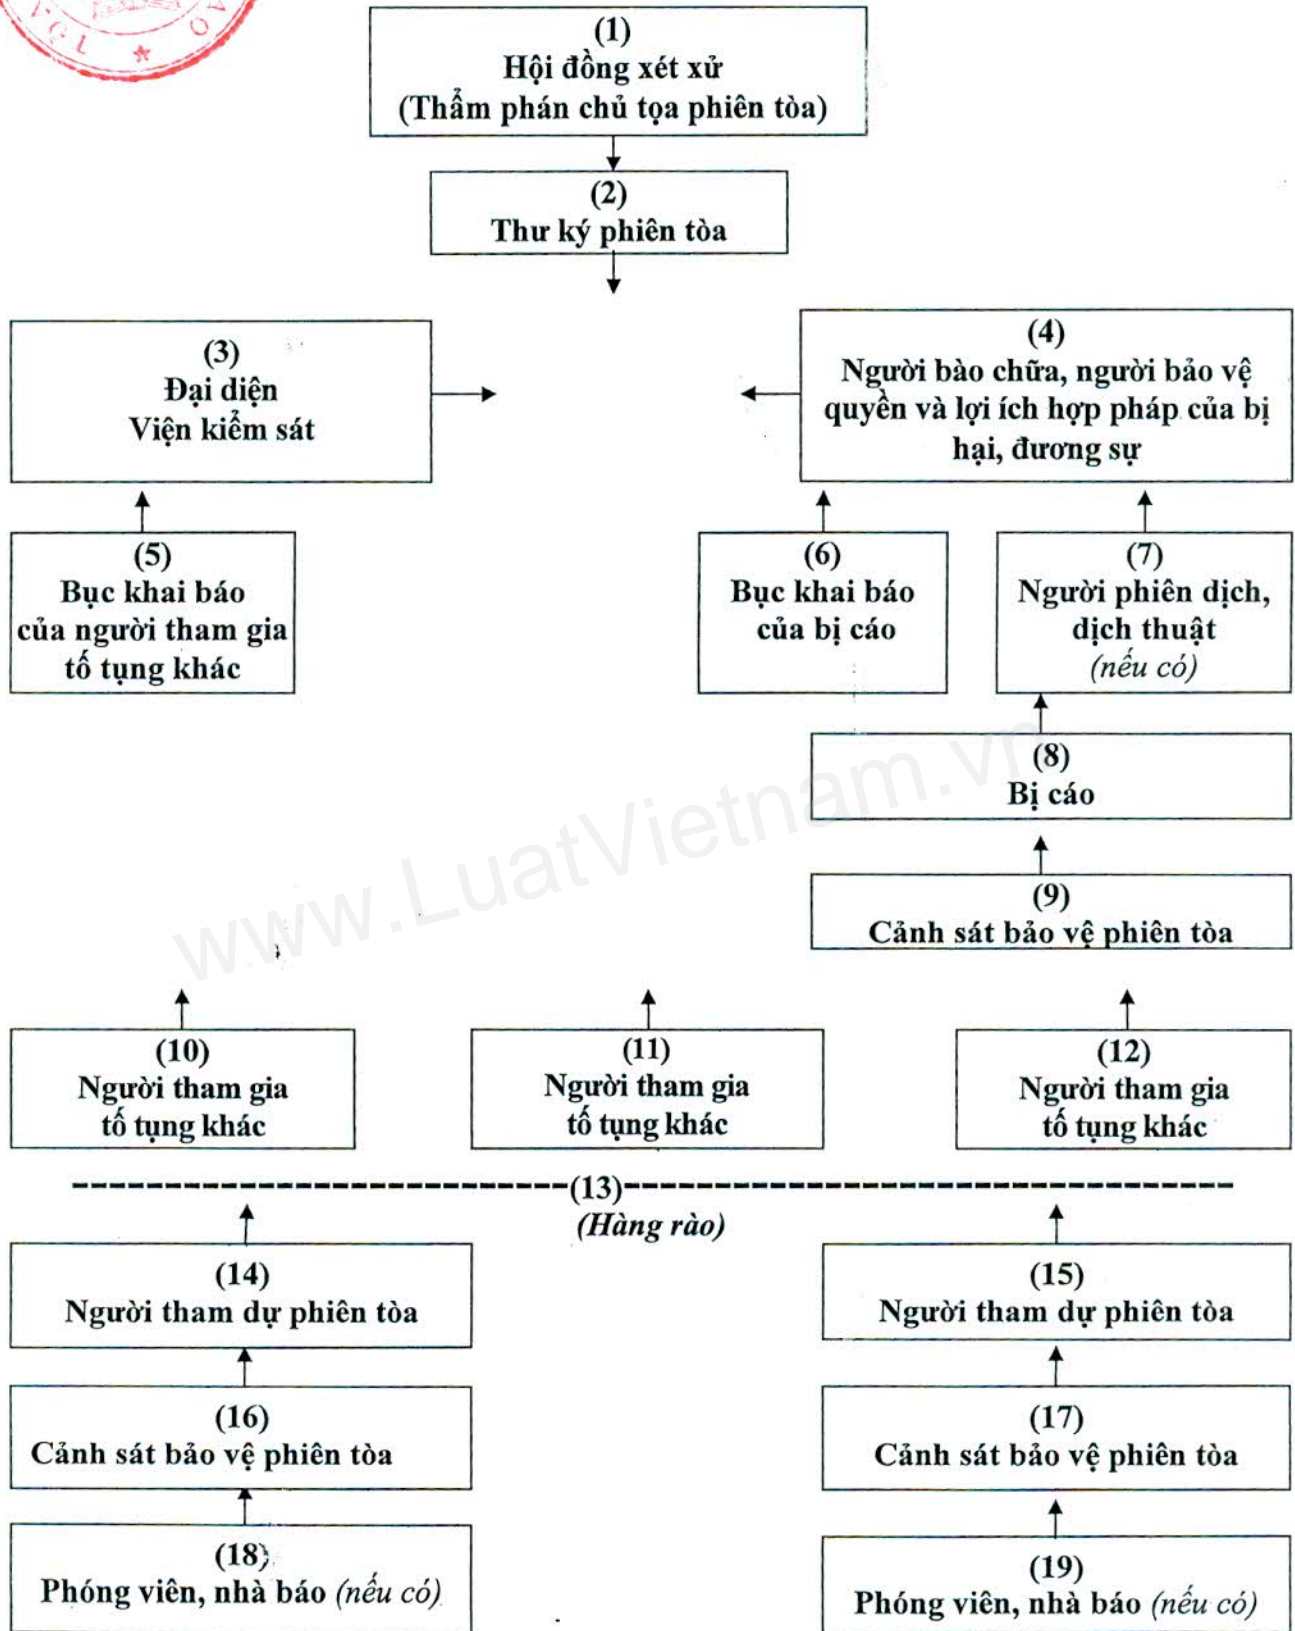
(1)
Hội đồng xét xử
(Thẩm phán chủ tọa phiên tòa)

(2)
Thư ký phiên tòa

(3)
Đại diện
Viện kiểm sát

(4)
Người bào chữa, người bảo vệ quyền và lợi ích hợp pháp của bị hại, đương sự

(5)
Bục khai báo của người tham gia tố tụng khác

(6)
Bục khai báo của bị cáo

(7)
Người phiên dịch, dịch thuật
(nếu có)

(8)
Bị cáo

(9)
Cảnh sát bảo vệ phiên tòa

(10)
Người tham gia tố tụng khác

(11)
Người tham gia tố tụng khác

(12)
Người tham gia tố tụng khác

(13)
(Hàng rào)

(14)
Người tham dự phiên tòa

(15)
Người tham dự phiên tòa

(16)
Cảnh sát bảo vệ phiên tòa

(17)
Cảnh sát bảo vệ phiên tòa

(18)
Phóng viên, nhà báo (nếu có)

(19)
Phóng viên, nhà báo (nếu có)

www.LuatVietnam.vn